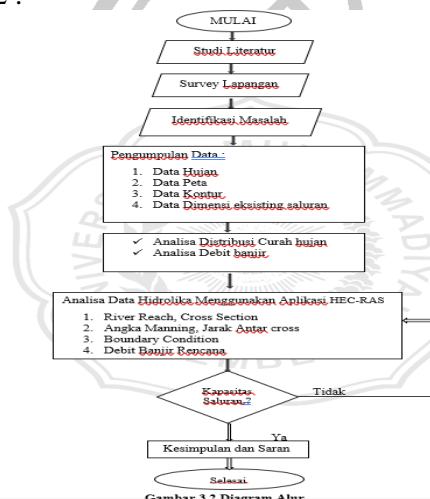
MULAI

Studi Literatur

Survey Lapangan

Identifikasi Masalah

Pengumpulan Data :
1. Data Hujan
2. Data Peta
3. Data Kontur
4. Data Dimensi eksisting saluran

✓ Analisa Distribusi Curah hujan
✓ Analisa Debit banjir

Analisa Data Hidrolika Menggunakan Aplikasi HEC-RAS
1. River Reach, Cross Section
2. Angka Manning, Jarak Antar cross
3. Boundary Condition
4. Debit Banjir Rencana

Kapasitas Saluran ?

Tidak

Ya

Kesimpulan dan Saran

Selesai

Gambar 3.2 Diagram Alur